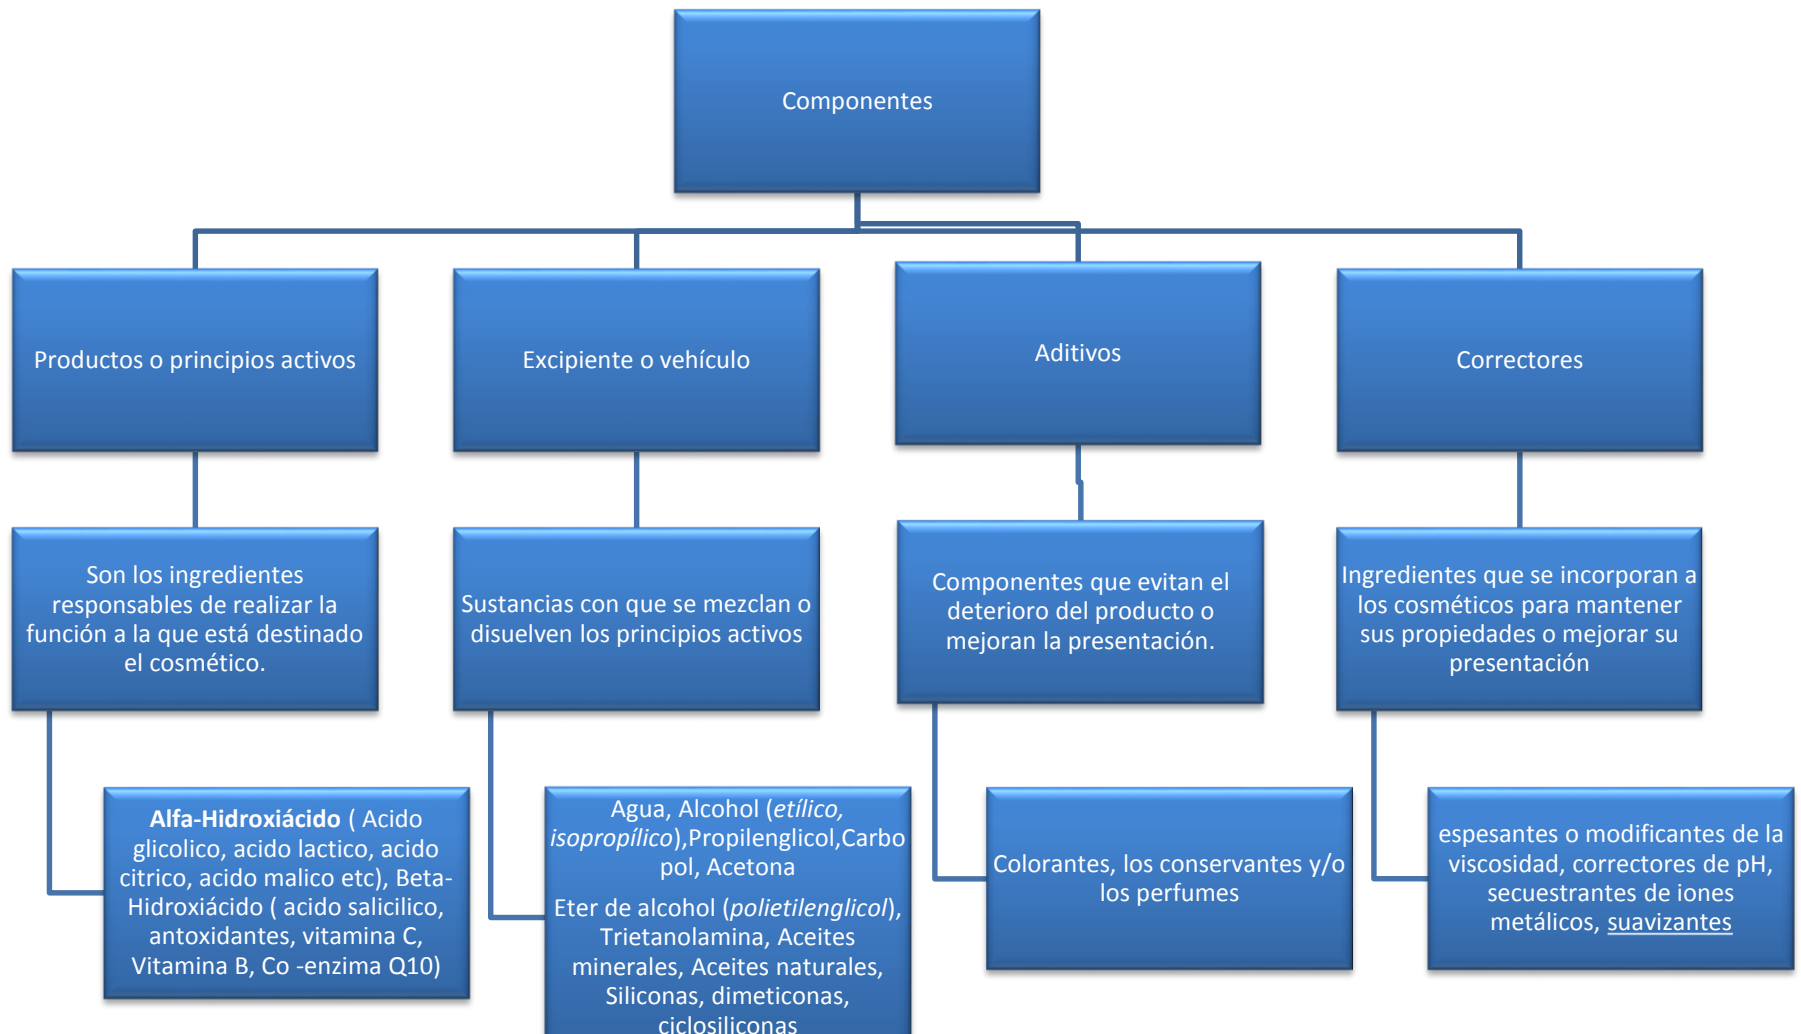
Componentes

Productos o principios activos

Excipiente o vehículo

Aditivos

Correctores

Son los ingredientes responsables de realizar la función a la que está destinado el cosmético.

Sustancias con que se mezclan o disuelven los principios activos

Componentes que evitan el deterioro del producto o mejoran la presentación.

Ingredientes que se incorporan a los cosméticos para mantener sus propiedades o mejorar su presentación

**Alfa-Hidroxiácido** ( Acido glicolico, acido lactico, acido citrico, acido malico etc), Beta-Hidroxiácido ( acido salicilico, antoxidantes, vitamina C, Vitamina B, Co -enzima Q10)

Agua, Alcohol (*etílico, isopropílico*),Propilenglicol,Carbopol, Acetona

Eter de alcohol (*polietilenglicol*), Trietanolamina, Aceites minerales, Aceites naturales, Siliconas, dimeticonas, ciclosiliconas

Colorantes, los conservantes y/o los perfumes

espesantes o modificantes de la viscosidad, correctores de pH, secuestrantes de iones metálicos, suavizantes